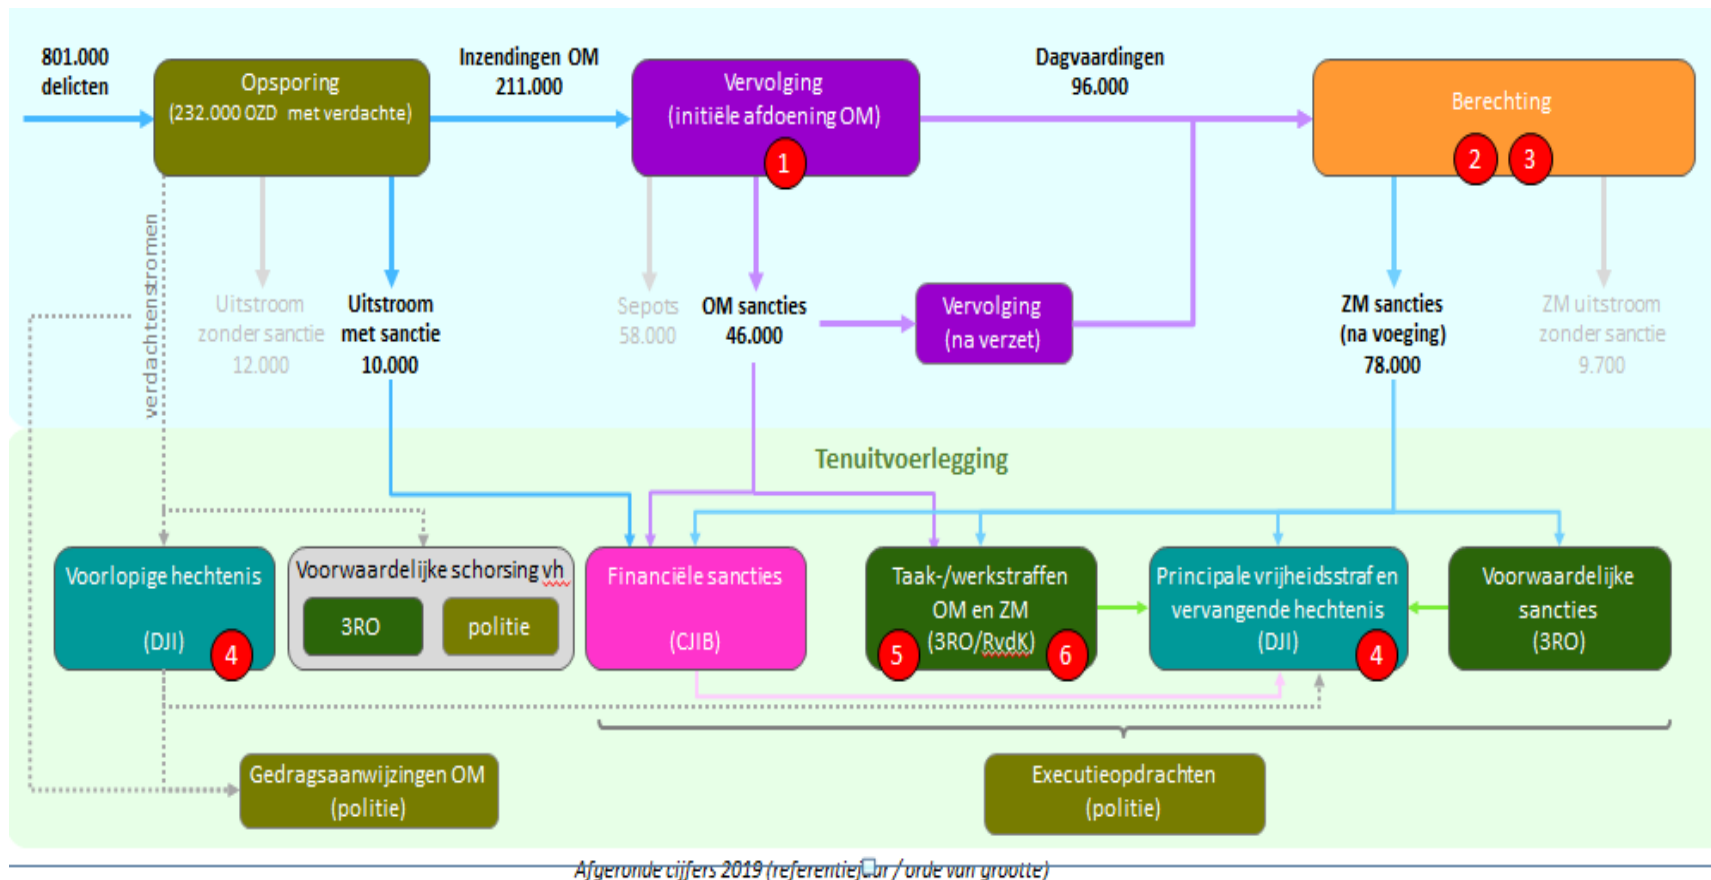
801.000 delicten

Opsporing
(232.000 OZD met verdachte)

Inzendingen OM
211.000

Vervolging
(initiële afdoening OM)
1

Dagvaardingen
96.000

Berechting
2 3

verdachtenstromen

Uitstroom zonder sanctie
12.000

Uitstroom met sanctie
10.000

Sepots
58.000

OM sancties
46.000

Vervolging
(na verzet)

ZM sancties
(na voeging)
78.000

ZM uitstroom zonder sanctie
9.700

Tenuitvoerlegging

Voorlopige hechtenis
(DJI)
4

Voorwaardelijke schorsing vh
3RO
politie

Financiële sancties
(CJIB)

Taak-/werkstraffen
OM en ZM
(3RO/RvdK)
5 6

Principale vrijheidsstraf en vervangende hechtenis
(DJI)
4

Voorwaardelijke sancties
(3RO)

Gedragsaanwijzingen OM
(politie)

Executieopdrachten
(politie)

Afgeronde cijfers 2019 (referentiejaar / orde van grootte)